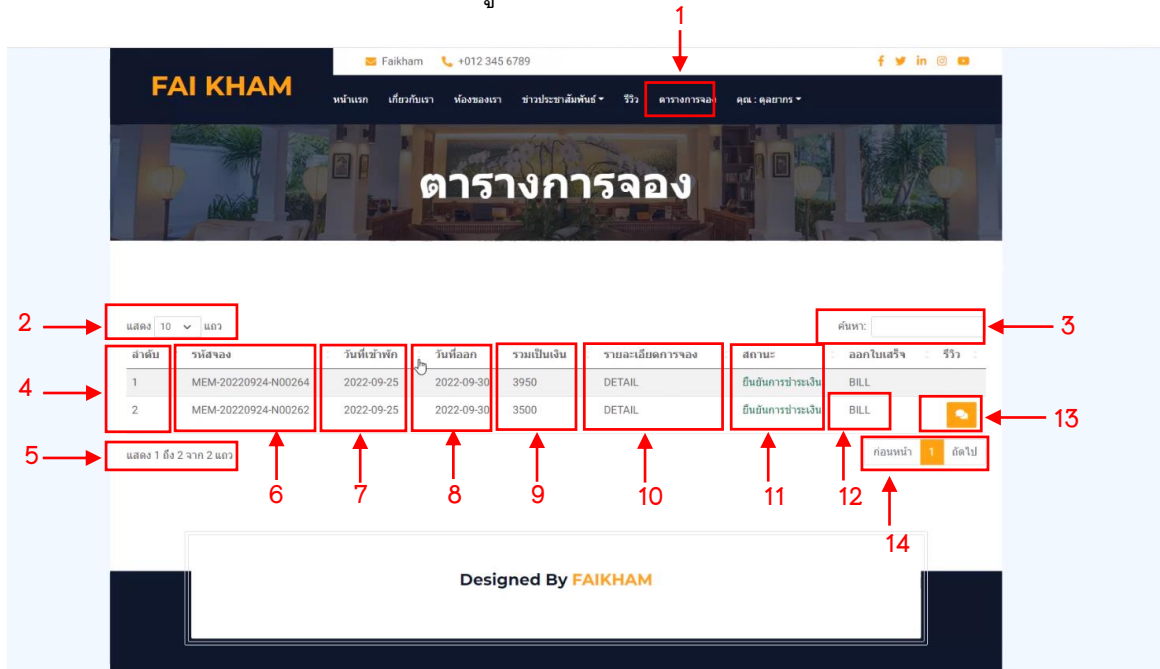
Faikham +012 345 6789

FAI KHAM

หน้าแรก เกี่ยวกับเรา ห้องของเรา ข่าวประชาสัมพันธ์ รีวิว ตารางการจอง คุณ : ดุลยากร

ตารางการจอง

1

2 แสดง 10 แถว

ค้นหา: 3

4

| ลำดับ | รหัสจอง | วันที่เข้าพัก | วันที่ออก | รวมเป็นเงิน | รายละเอียดการจอง | สถานะ | ออกใบเสร็จ | รีวิว |
|---|---|---|---|---|---|---|---|---|
| 1 | MEM-20220924-N00264 | 2022-09-25 | 2022-09-30 | 3950 | DETAIL | ยืนยันการชำระเงิน | BILL | |
| 2 | MEM-20220924-N00262 | 2022-09-25 | 2022-09-30 | 3500 | DETAIL | ยืนยันการชำระเงิน | BILL | |

13

5 แสดง 1 ถึง 2 จาก 2 แถว

ก่อนหน้า 1 ถัดไป

6 7 8 9 10 11 12

14

Designed By FAIKHAM